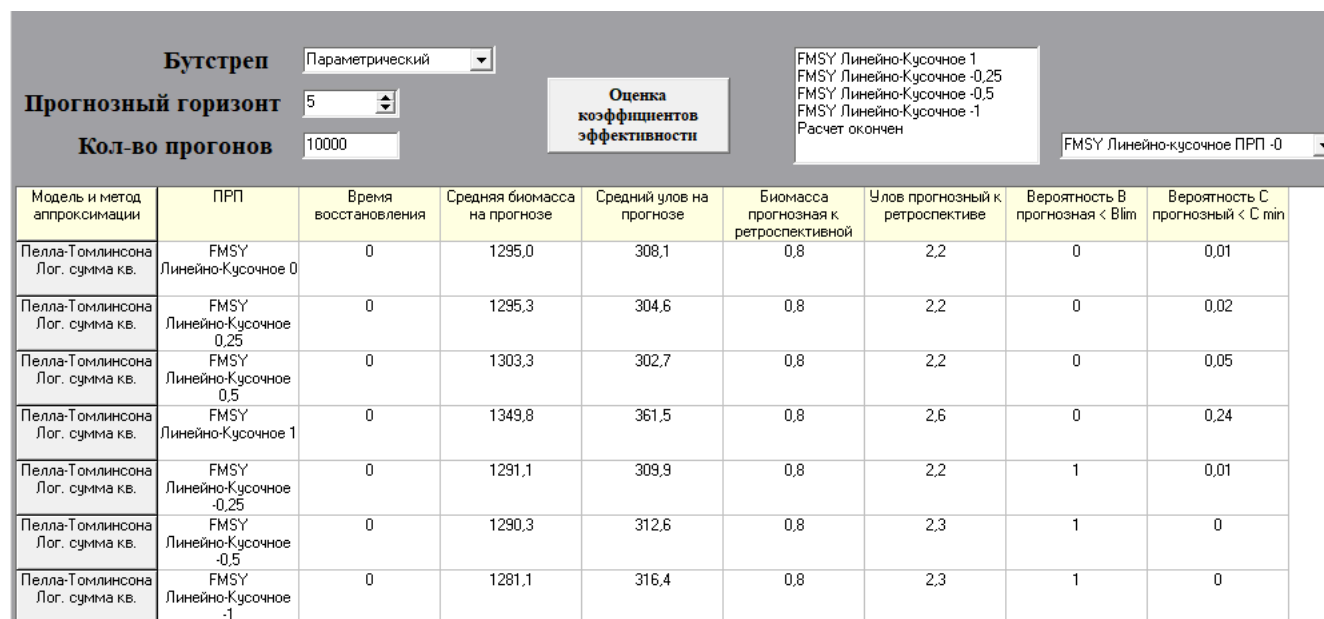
Бутстреп
Параметрический

Прогнозный горизонт
5

Кол-во прогонов
10000

Оценка коэффициентов эффективности

FMSY Линейно-Кусочное 1
FMSY Линейно-Кусочное -0,25
FMSY Линейно-Кусочное -0,5
FMSY Линейно-Кусочное -1
Расчет окончен

FMSY Линейно-кусочное ПРП -0

| Модель и метод аппроксимации | ПРП | Время восстановления | Средняя биомасса на прогнозе | Средний улов на прогнозе | Биомасса прогнозная к ретроспективной | Улов прогнозный к ретроспективе | Вероятность В прогнозная < Blim | Вероятность С прогнозный < C min |
|---|---|---|---|---|---|---|---|---|
| Пелла-Томлинсона Лог. сумма кв. | FMSY Линейно-Кусочное 0 | 0 | 1295,0 | 308,1 | 0,8 | 2,2 | 0 | 0,01 |
| Пелла-Томлинсона Лог. сумма кв. | FMSY Линейно-Кусочное 0,25 | 0 | 1295,3 | 304,6 | 0,8 | 2,2 | 0 | 0,02 |
| Пелла-Томлинсона Лог. сумма кв. | FMSY Линейно-Кусочное 0,5 | 0 | 1303,3 | 302,7 | 0,8 | 2,2 | 0 | 0,05 |
| Пелла-Томлинсона Лог. сумма кв. | FMSY Линейно-Кусочное 1 | 0 | 1349,8 | 361,5 | 0,8 | 2,6 | 0 | 0,24 |
| Пелла-Томлинсона Лог. сумма кв. | FMSY Линейно-Кусочное -0,25 | 0 | 1291,1 | 309,9 | 0,8 | 2,2 | 1 | 0,01 |
| Пелла-Томлинсона Лог. сумма кв. | FMSY Линейно-Кусочное -0,5 | 0 | 1290,3 | 312,6 | 0,8 | 2,3 | 1 | 0 |
| Пелла-Томлинсона Лог. сумма кв. | FMSY Линейно-Кусочное -1 | 0 | 1281,1 | 316,4 | 0,8 | 2,3 | 1 | 0 |